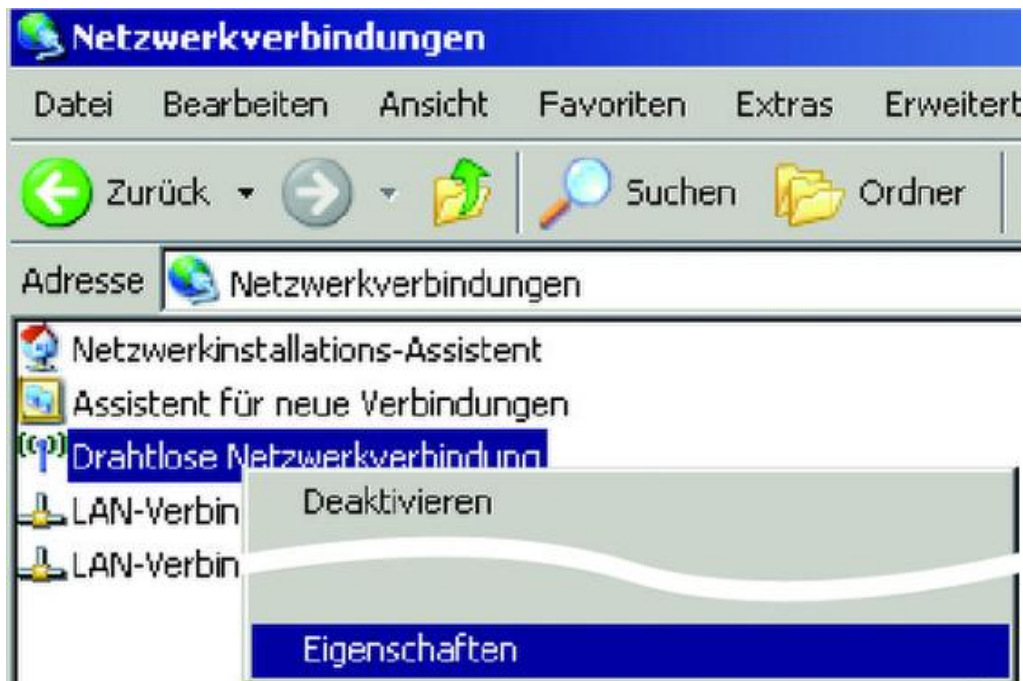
Netzwerkverbindungen

Datei Bearbeiten Ansicht Favoriten Extras Erweitert

Zurück Suchen Ordner

Adresse Netzwerkverbindungen

Netzwerkinstallations-Assistent
Assistent für neue Verbindungen
Drahtlose Netzwerkverbindung
LAN-Verbin
LAN-Verbin

Deaktivieren

Eigenschaften